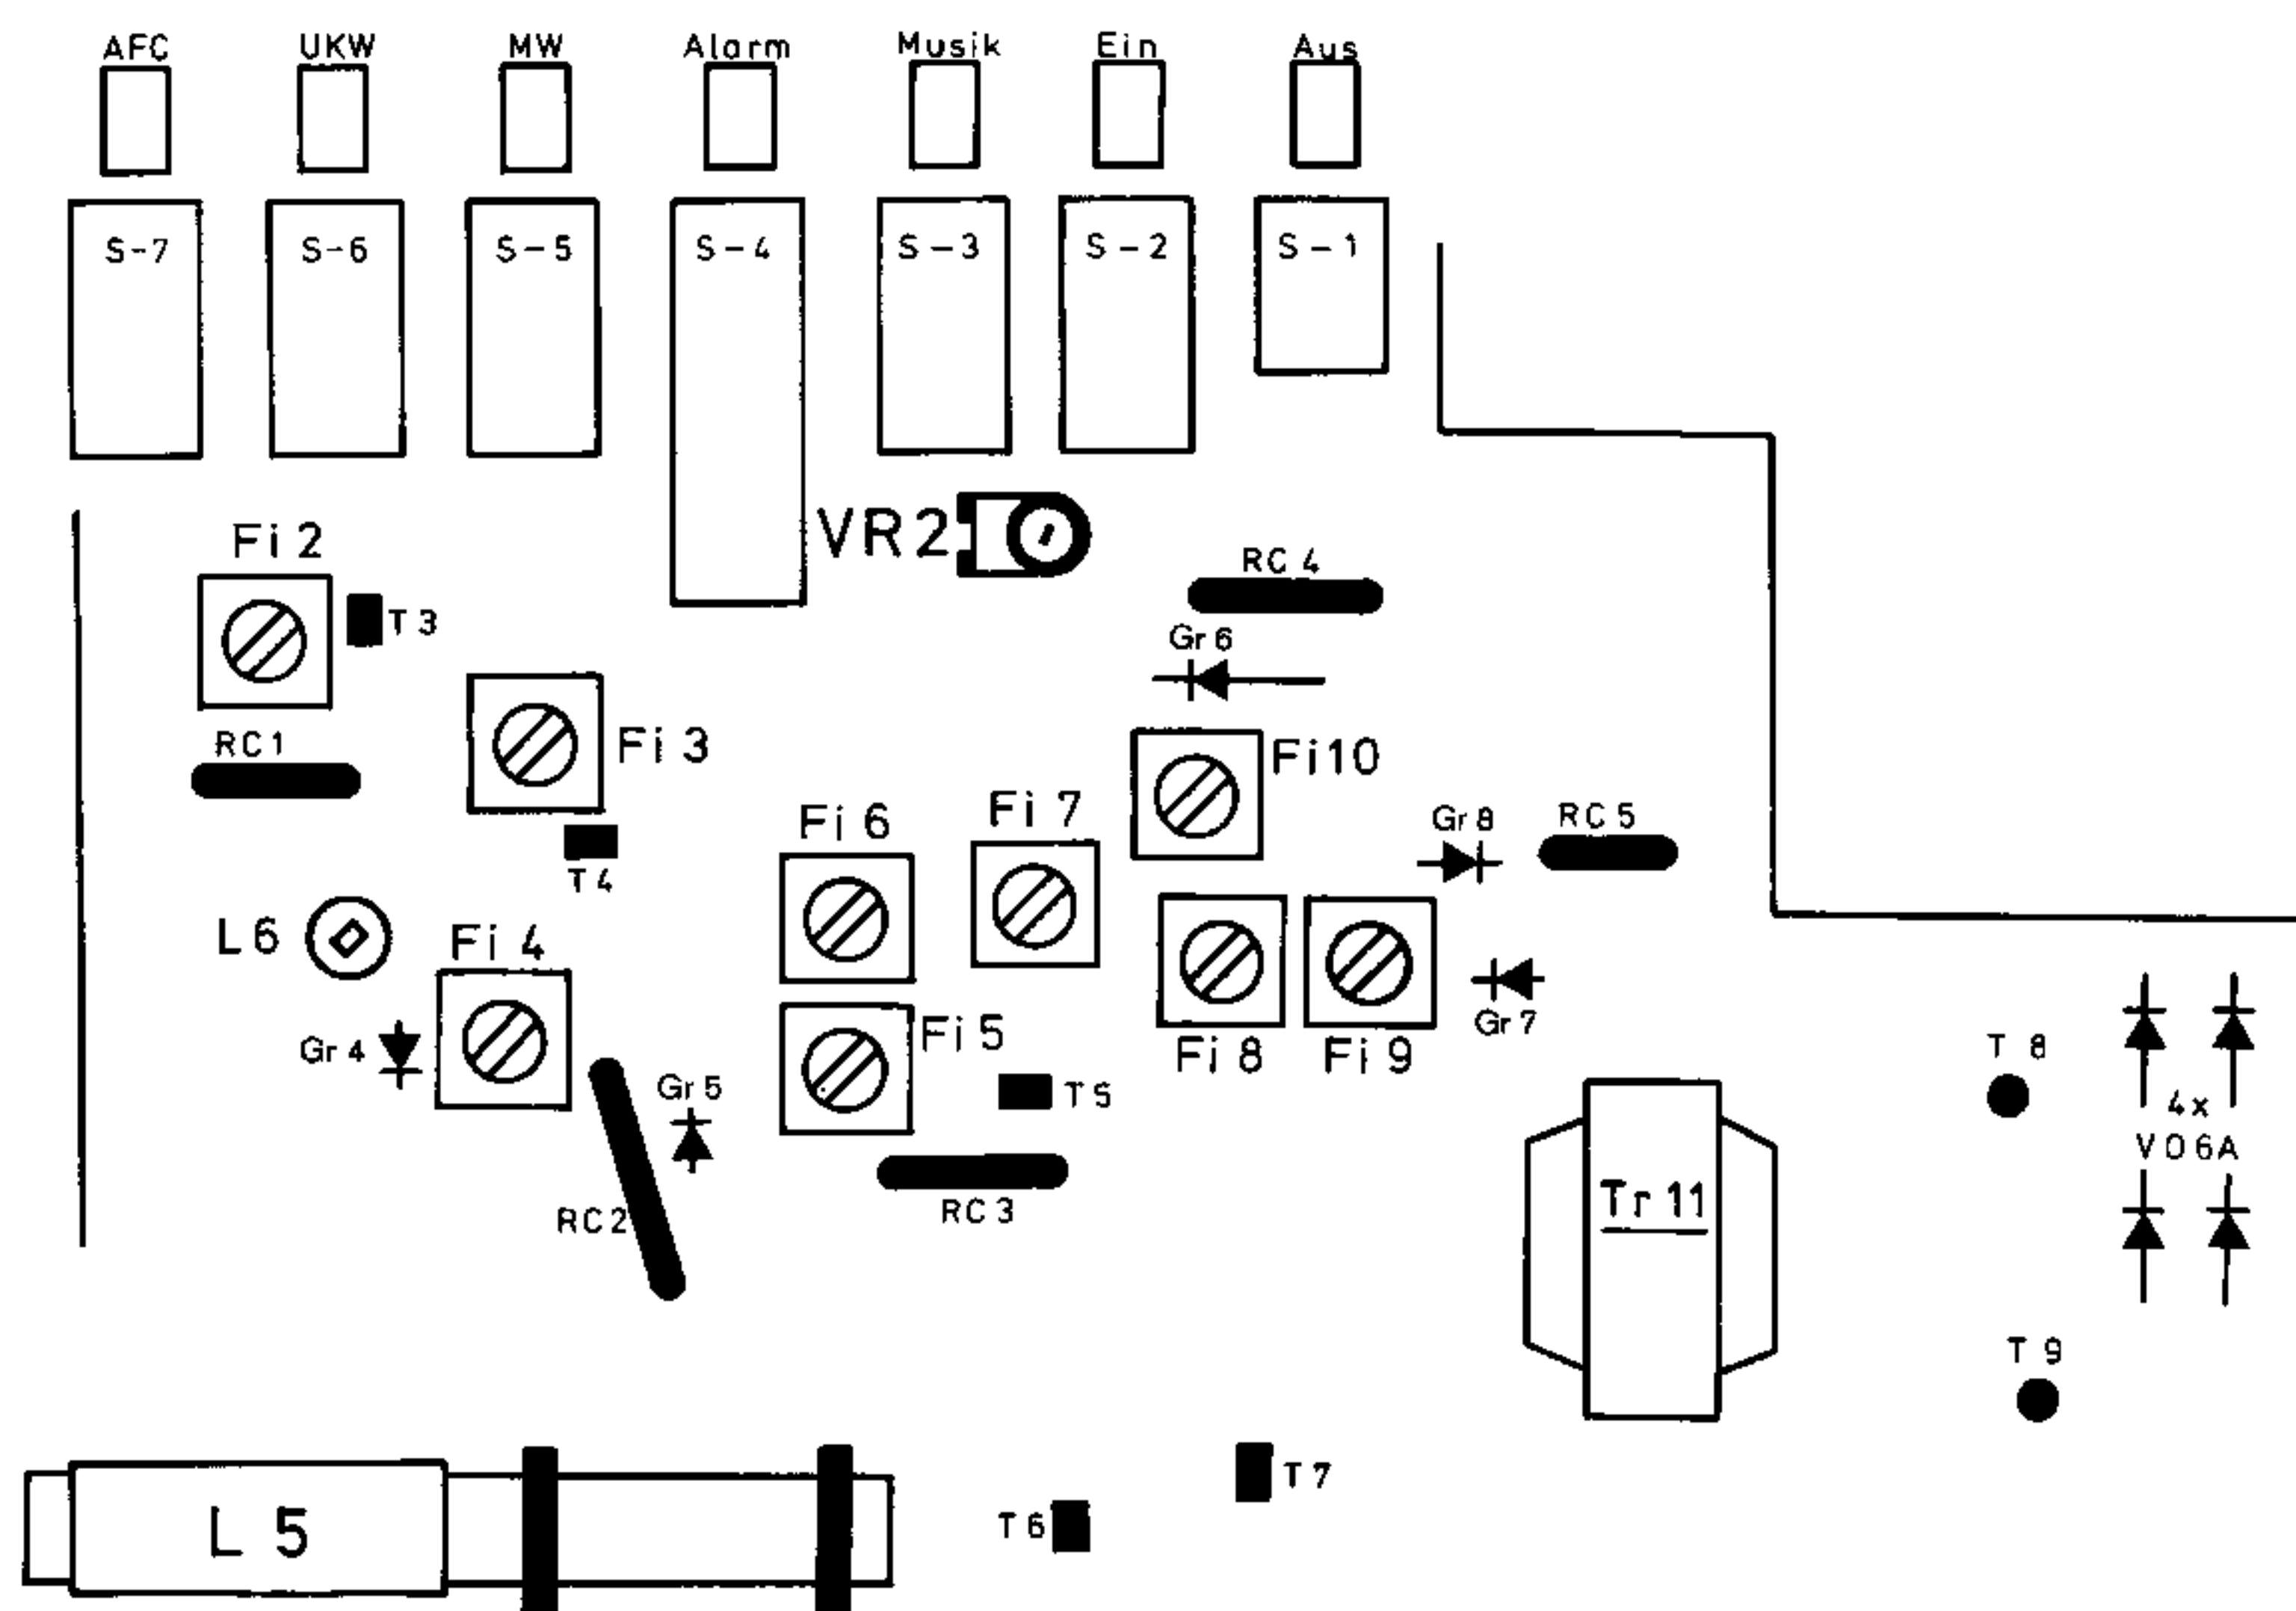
AFC UKW MW Alarm Musik Ein Aus

S-7 S-6 S-5 S-4 S-3 S-2 S-1

VR2

Fi 2

T 3

RC 4

Gr 6

Fi 3

RC1

Fi10

Fi 6

Fi 7

Gr 8

RC 5

T 4

L 6

Fi 4

Fi 5

Fi 8

Fi 9

Gr 7

Gr 4

Gr 5

T 5

T 8

4x
V06A

Tr 11

RC 3

RC2

T 9

T 7

L 5

T 6